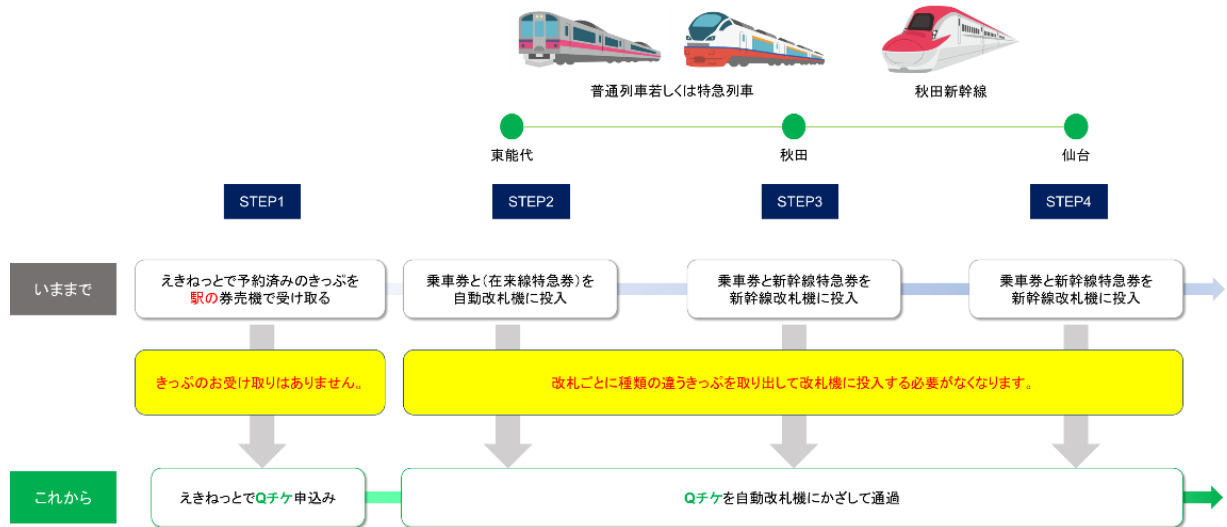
普通列車若しくは特急列車

秋田新幹線

東能代

秋田

仙台

STEP1

STEP2

STEP3

STEP4

いままで

えきねっとで予約済みのきっぷを駅の券売機で受け取る

乗車券と（在来線特急券）を自動改札機に投入

乗車券と新幹線特急券を新幹線改札機に投入

乗車券と新幹線特急券を新幹線改札機に投入

きっぷのお受け取りはありません。

改札ごとに種類の違うきっぷを取り出して改札機に投入する必要がなくなります。

これから

えきねっとでQチケ申込み

Qチケを自動改札機にかざして通過